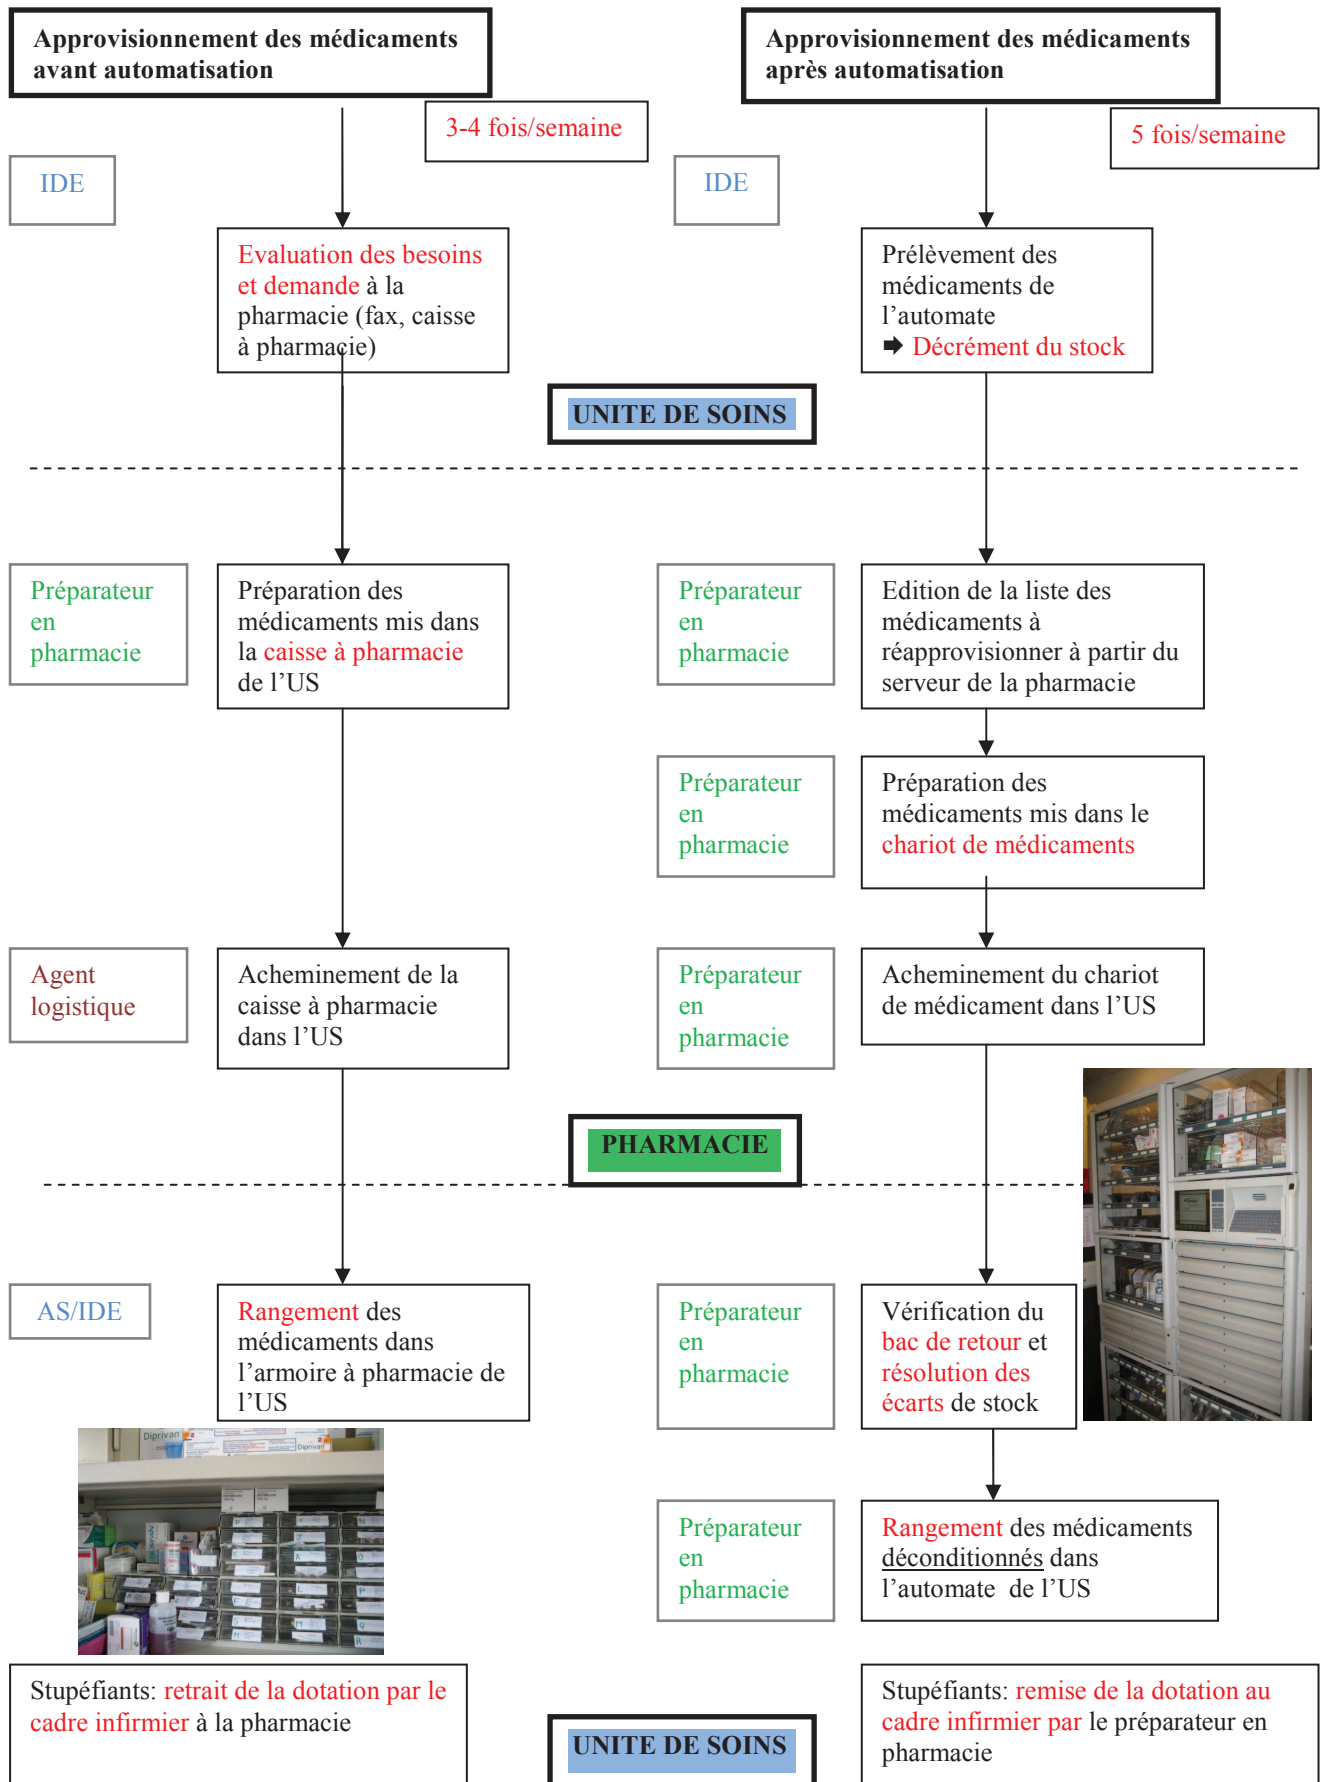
Approvisionnement des médicaments avant automatisation

3-4 fois/semaine

IDE

Evaluation des besoins et demande à la pharmacie (fax, caisse à pharmacie)

Approvisionnement des médicaments après automatisation

5 fois/semaine

IDE

Prélèvement des médicaments de l'automate
➡ Décrément du stock

UNITE DE SOINS

Préparateur en pharmacie

Préparation des médicaments mis dans la caisse à pharmacie de l'US

Préparateur en pharmacie

Edition de la liste des médicaments à réapprovisionner à partir du serveur de la pharmacie

Préparateur en pharmacie

Préparation des médicaments mis dans le chariot de médicaments

Agent logistique

Acheminement de la caisse à pharmacie dans l'US

Préparateur en pharmacie

Acheminement du chariot de médicament dans l'US

PHARMACIE

AS/IDE

Rangement des médicaments dans l'armoire à pharmacie de l'US

Préparateur en pharmacie

Vérification du bac de retour et résolution des écarts de stock

Diprivan

Préparateur en pharmacie

Rangement des médicaments déconditionnés dans l'automate de l'US

Stupéfiants: retrait de la dotation par le cadre infirmier à la pharmacie

UNITE DE SOINS

Stupéfiants: remise de la dotation au cadre infirmier par le préparateur en pharmacie